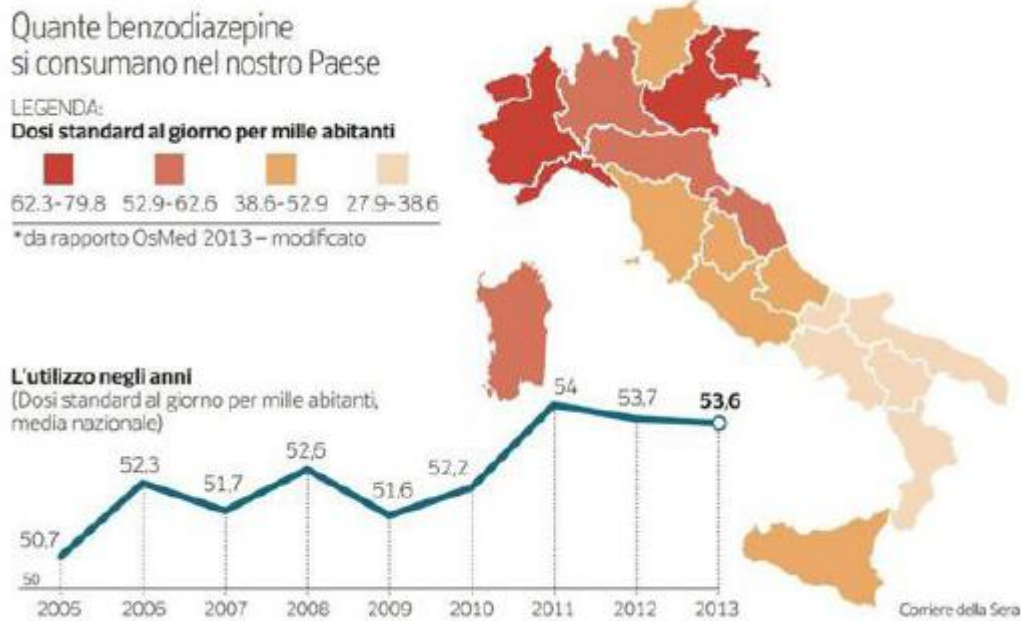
Quante benzodiazepine si consumano nel nostro Paese

LEGENDA:
Dosi standard al giorno per mille abitanti

62.3-79.8 52.9-62.6 38.6-52.9 27.9-38.6

*da rapporto OsMed 2013 – modificato

L'utilizzo negli anni
(Dosi standard al giorno per mille abitanti, media nazionale)

50,7 52,3 51,7 52,6 51,6 52,2 54 53,7 53,6

50

2005 2006 2007 2008 2009 2010 2011 2012 2013

Corriere della Sera